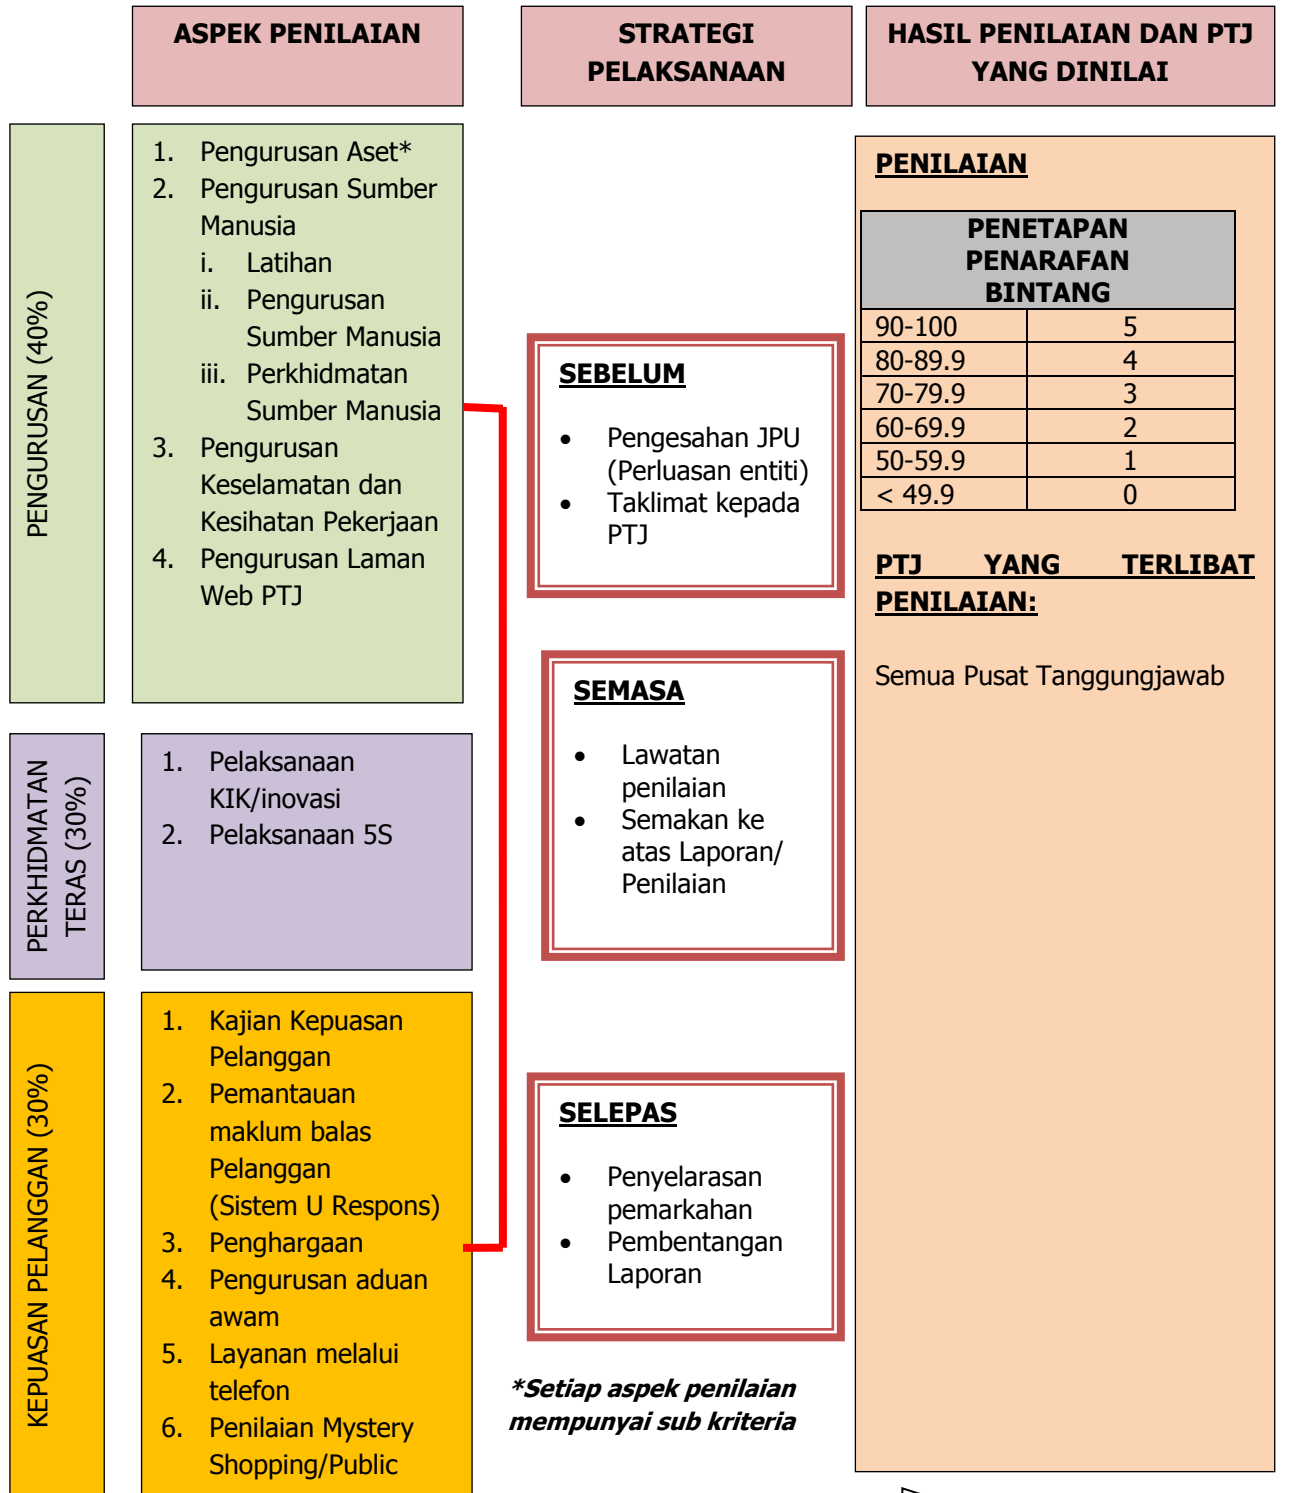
ASPEK PENILAIAN

STRATEGI PELAKSANAAN

HASIL PENILAIAN DAN PTJ YANG DINILAI

PENGURUSAN (40%)

1. Pengurusan Aset*
2. Pengurusan Sumber Manusia
i. Latihan
ii. Pengurusan Sumber Manusia
iii. Perkhidmatan Sumber Manusia
3. Pengurusan Keselamatan dan Kesihatan Pekerjaan
4. Pengurusan Laman Web PTJ

PERKHIDMATAN TERAS (30%)

1. Pelaksanaan KIK/inovasi
2. Pelaksanaan 5S

KEPUASAN PELANGGAN (30%)

1. Kajian Kepuasan Pelanggan
2. Pemantauan maklum balas Pelanggan (Sistem U Respons)
3. Penghargaan
4. Pengurusan aduan awam
5. Layanan melalui telefon
6. Penilaian Mystery Shopping/Public

SEBELUM

- Pengesahan JPU (Perluasan entiti)
- Taklimat kepada PTJ

SEMASA

- Lawatan penilaian
- Semakan ke atas Laporan/ Penilaian

SELEPAS

- Penyelarasan pemarkahan
- Pembentangan Laporan

*Setiap aspek penilaian mempunyai sub kriteria

PENILAIAN

| PENETAPAN PENARAFAN BINTANG | |
|---|---|
| 90-100 | 5 |
| 80-89.9 | 4 |
| 70-79.9 | 3 |
| 60-69.9 | 2 |
| 50-59.9 | 1 |
| < 49.9 | 0 |

PTJ YANG TERLIBAT PENILAIAN:

Semua Pusat Tanggungjawab